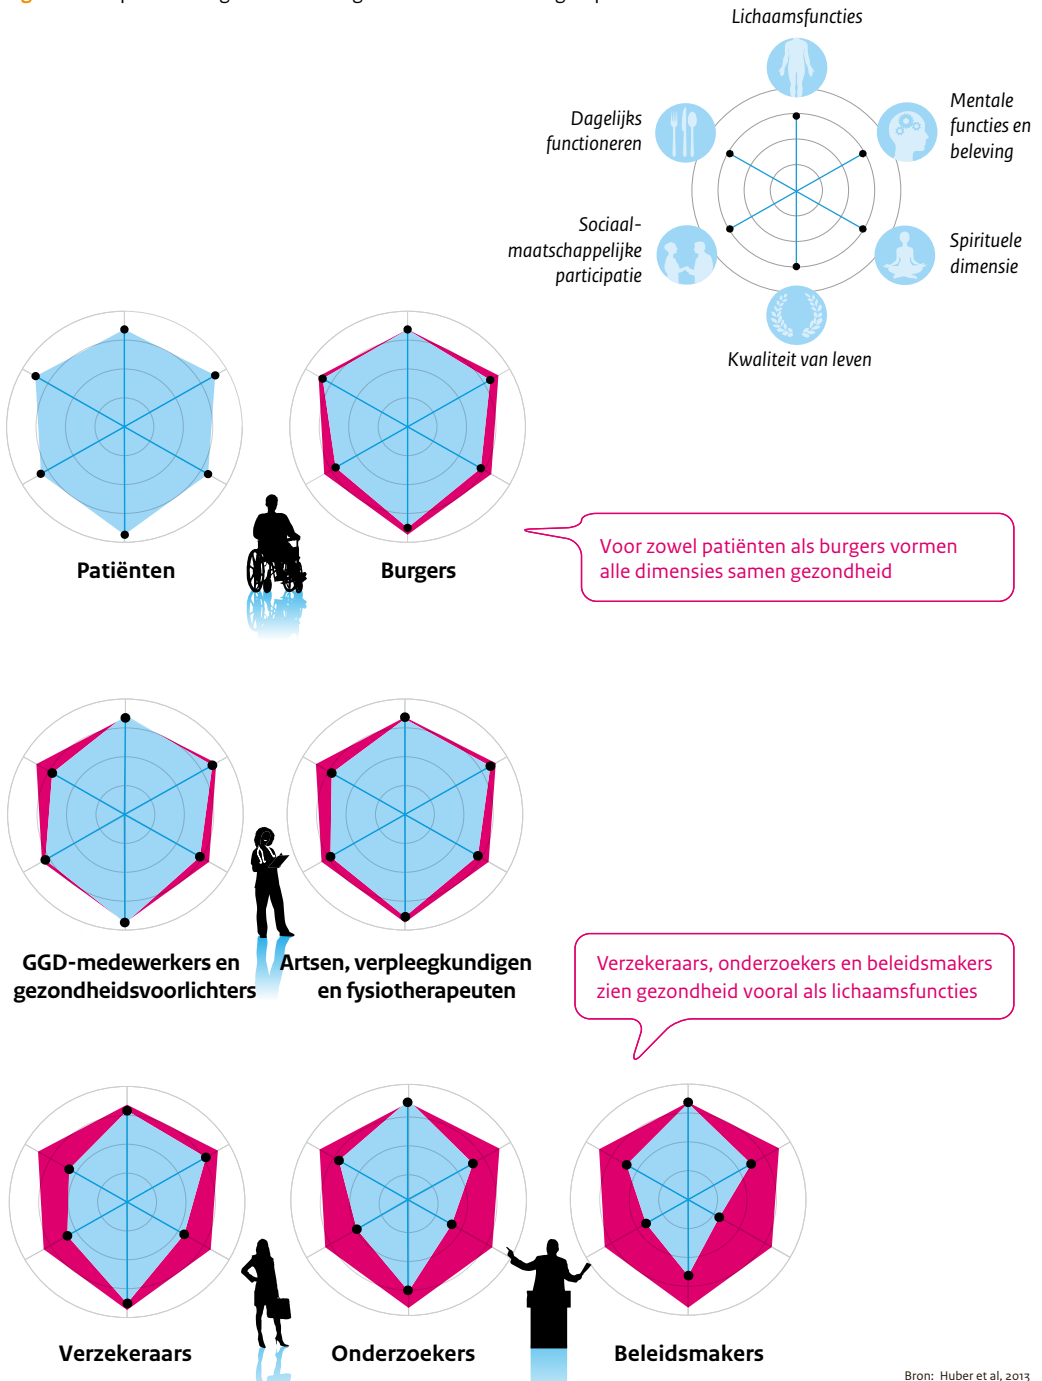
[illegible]

Lichaamsfuncties

Mentale functies en beleving

Spirituele dimensie

Kwaliteit van leven

Sociaal-maatschappelijke participatie

Dagelijks functioneren

Patiënten

Burgers

Voor zowel patiënten als burgers vormen alle dimensies samen gezondheid

GGD-medewerkers en gezondheidsvoorlichters

Artsen, verpleegkundigen en fysiotherapeuten

Verzekeraars, onderzoekers en beleidsmakers zien gezondheid vooral als lichaamsfuncties

Verzekeraars

Onderzoekers

Beleidsmakers

Bron: Huber et al, 2013